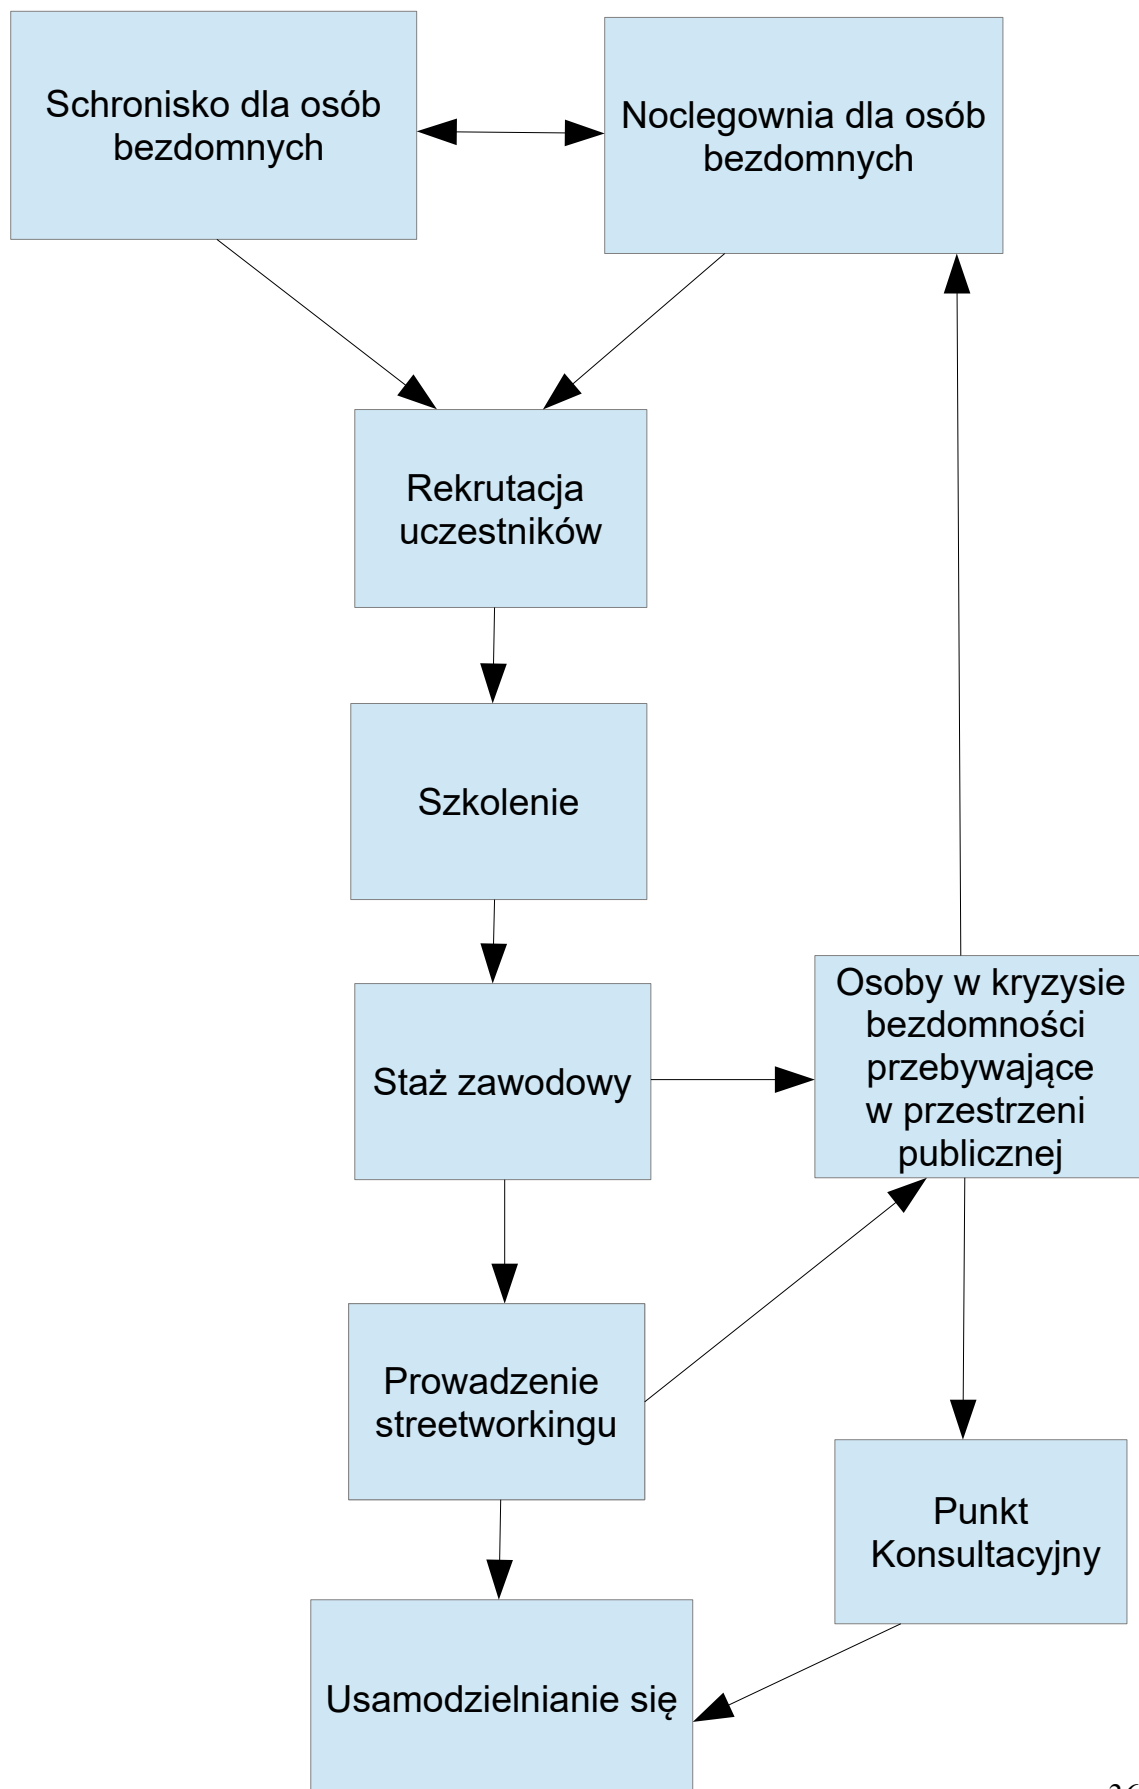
Schronisko dla osób bezdomnych

Noclegownia dla osób bezdomnych

Rekrutacja uczestników

Szkolenie

Staż zawodowy

Osoby w kryzysie bezdomności przebywające w przestrzeni publicznej

Prowadzenie streetworkingu

Punkt Konsultacyjny

Usamodzielnianie się

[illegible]